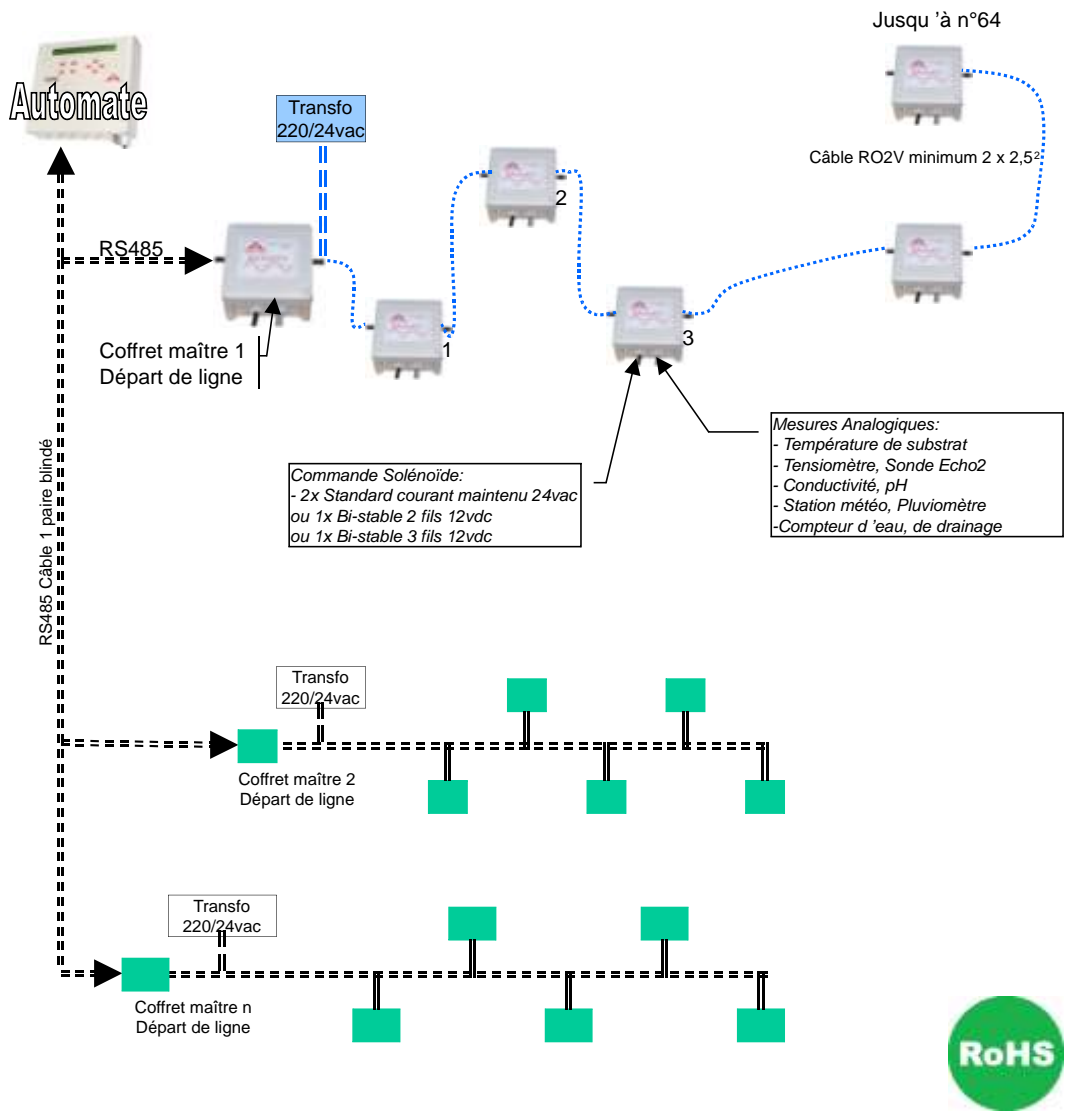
Jusqu 'à n°64

Automate

Transfo
220/24vac

Câble RO2V minimum 2 x 2,5²

2

RS485

1

3

Coffret maître 1
Départ de ligne

Mesures Analogiques:
- Température de substrat
- Tensiomètre, Sonde Echo2
- Conductivité, pH
- Station météo, Pluviomètre
-Compteur d 'eau, de drainage

Commande Solénoïde:
- 2x Standard courant maintenu 24vac
ou 1x Bi-stable 2 fils 12vdc
ou 1x Bi-stable 3 fils 12vdc

RS485 Câble 1 paire blindé

Transfo
220/24vac

Coffret maître 2
Départ de ligne

Transfo
220/24vac

Coffret maître n
Départ de ligne

RoHS